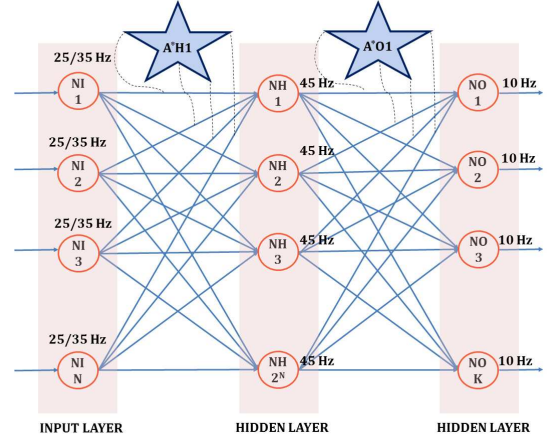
A*H1

A*O1

25/35 Hz
NI 1

25/35 Hz
NI 2

25/35 Hz
NI 3

25/35 Hz
NI N

NH 1
45 Hz

45 Hz
NH 2

45 Hz
NH 3

NH $2^N$
45 Hz

NO 1
10 Hz

10 Hz
NO 2

10 Hz
NO 3

NO K
10 Hz

INPUT LAYER

HIDDEN LAYER

HIDDEN LAYER